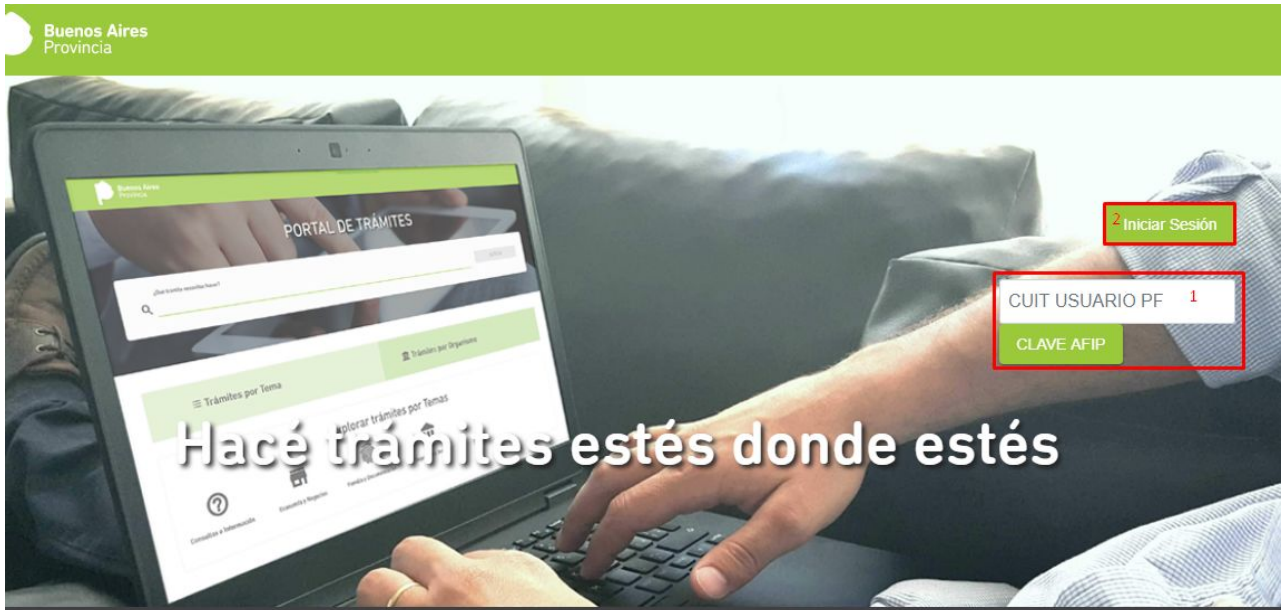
Buenos Aires
Provincia

Buenos Aires
Provincia

PORTAL DE TRÁMITES

¿Qué trámite necesitas hacer?

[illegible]

Trámites por Organismo

Trámites por Tema

Explorar trámites por Temas

Consultas e Información

Economía y Negocios

Familia y Documentación

2 Iniciar Sesión

CUIT USUARIO PF 1

CLAVE AFIP

Hacé trámites estés donde estés